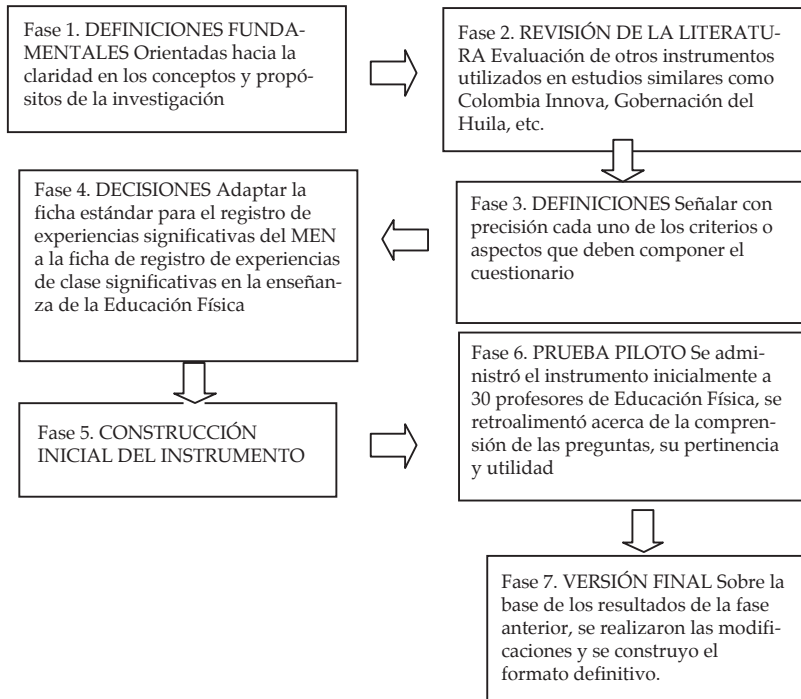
Fase 1. DEFINICIONES FUNDAMENTALES Orientadas hacia la claridad en los conceptos y propósitos de la investigación

Fase 2. REVISIÓN DE LA LITERATURA Evaluación de otros instrumentos utilizados en estudios similares como Colombia Innova, Gobernación del Huila, etc.

Fase 3. DEFINICIONES Señalar con precisión cada uno de los criterios o aspectos que deben componer el cuestionario

Fase 4. DECISIONES Adaptar la ficha estándar para el registro de experiencias significativas del MEN a la ficha de registro de experiencias de clase significativas en la enseñanza de la Educación Física

Fase 5. CONSTRUCCIÓN INICIAL DEL INSTRUMENTO

Fase 6. PRUEBA PILOTO Se administró el instrumento inicialmente a 30 profesores de Educación Física, se retroalimentó acerca de la comprensión de las preguntas, su pertinencia y utilidad

Fase 7. VERSIÓN FINAL Sobre la base de los resultados de la fase anterior, se realizaron las modificaciones y se construyo el formato definitivo.